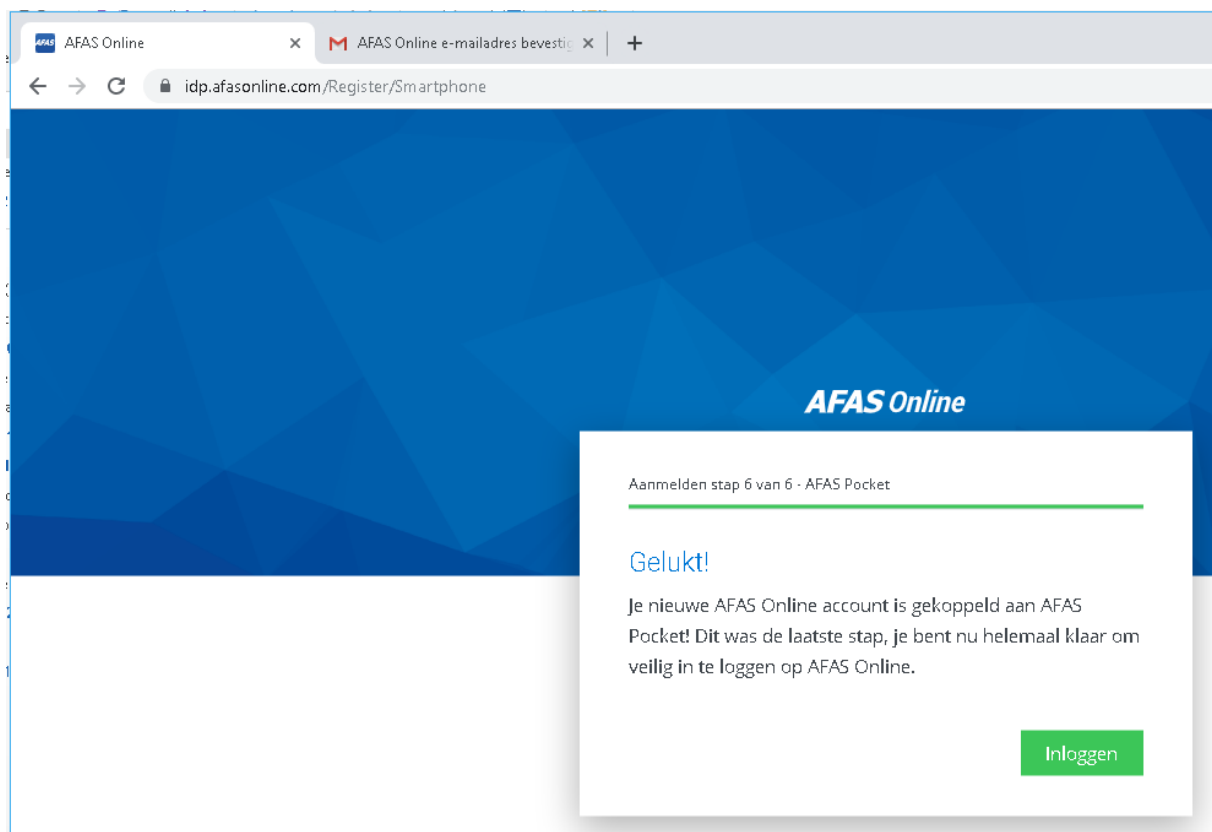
AFAS Online ×
AFAS Online e-mailadres bevestig ×
+

idp.afasonline.com/Register/Smartphone

AFAS Online

Aanmelden stap 6 van 6 - AFAS Pocket

Gelukt!

Je nieuwe AFAS Online account is gekoppeld aan AFAS Pocket! Dit was de laatste stap, je bent nu helemaal klaar om veilig in te loggen op AFAS Online.

Inloggen